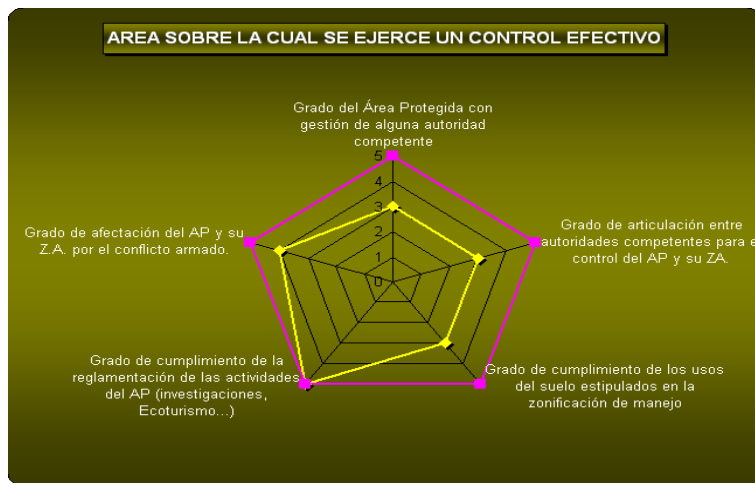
AREA SOBRE LA CUAL SE EJERCE UN CONTROL EFECTIVO

Grado del Área Protegida con gestión de alguna autoridad competente

5
4
3
2
1
0

Grado de articulación entre autoridades competentes para el control del AP y su ZA.

Grado de cumplimiento de los usos del suelo estipulados en la zonificación de manejo

Grado de cumplimiento de la reglamentación de las actividades del AP (investigaciones, Ecoturismo...)

Grado de afectación del AP y su Z.A. por el conflicto armado.